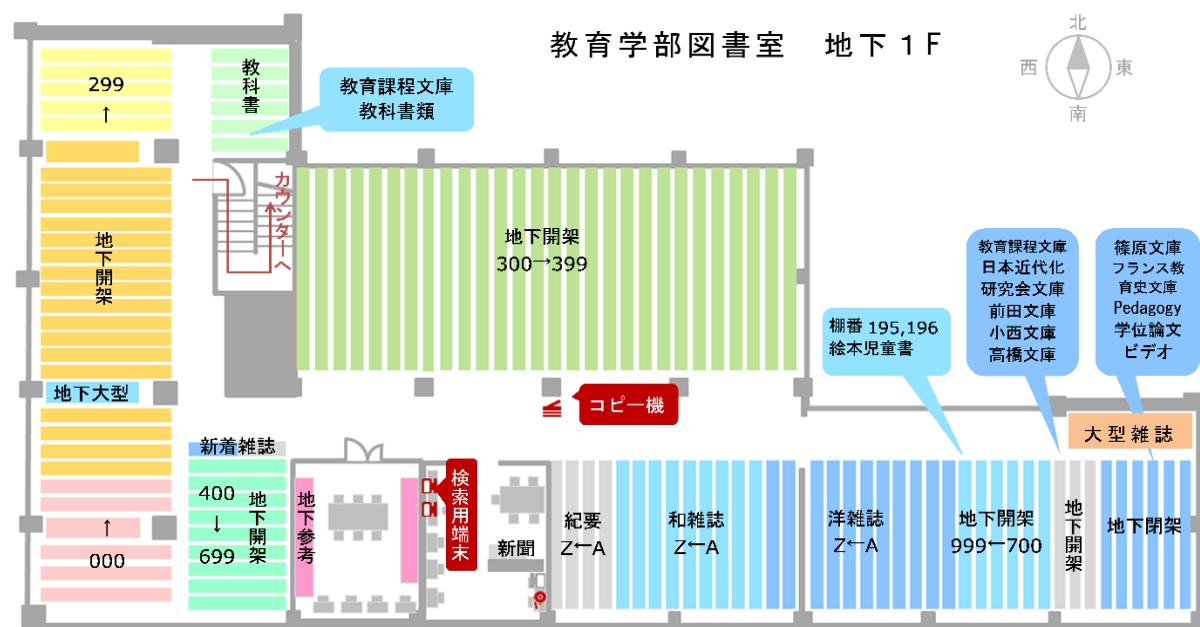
教育学部図書室　地下１F

北
西　東
南

299
↑

教科書

教育課程文庫
教科書類

カウンターへ

地下開架

地下開架
300→399

地下大型

コピー機

棚番 195,196
絵本児童書

教育課程文庫
日本近代化
研究会文庫
前田文庫
小西文庫
高橋文庫

篠原文庫
フランス教
育史文庫
Pedagogy
学位論文
ビデオ

大型雑誌

新着雑誌

400
↓
699
地下開架

↑
000

地下参考

検索用端末

新聞

紀要
Z←A

和雑誌
Z←A

洋雑誌
Z←A

地下開架
999←700

地下開架

地下開架